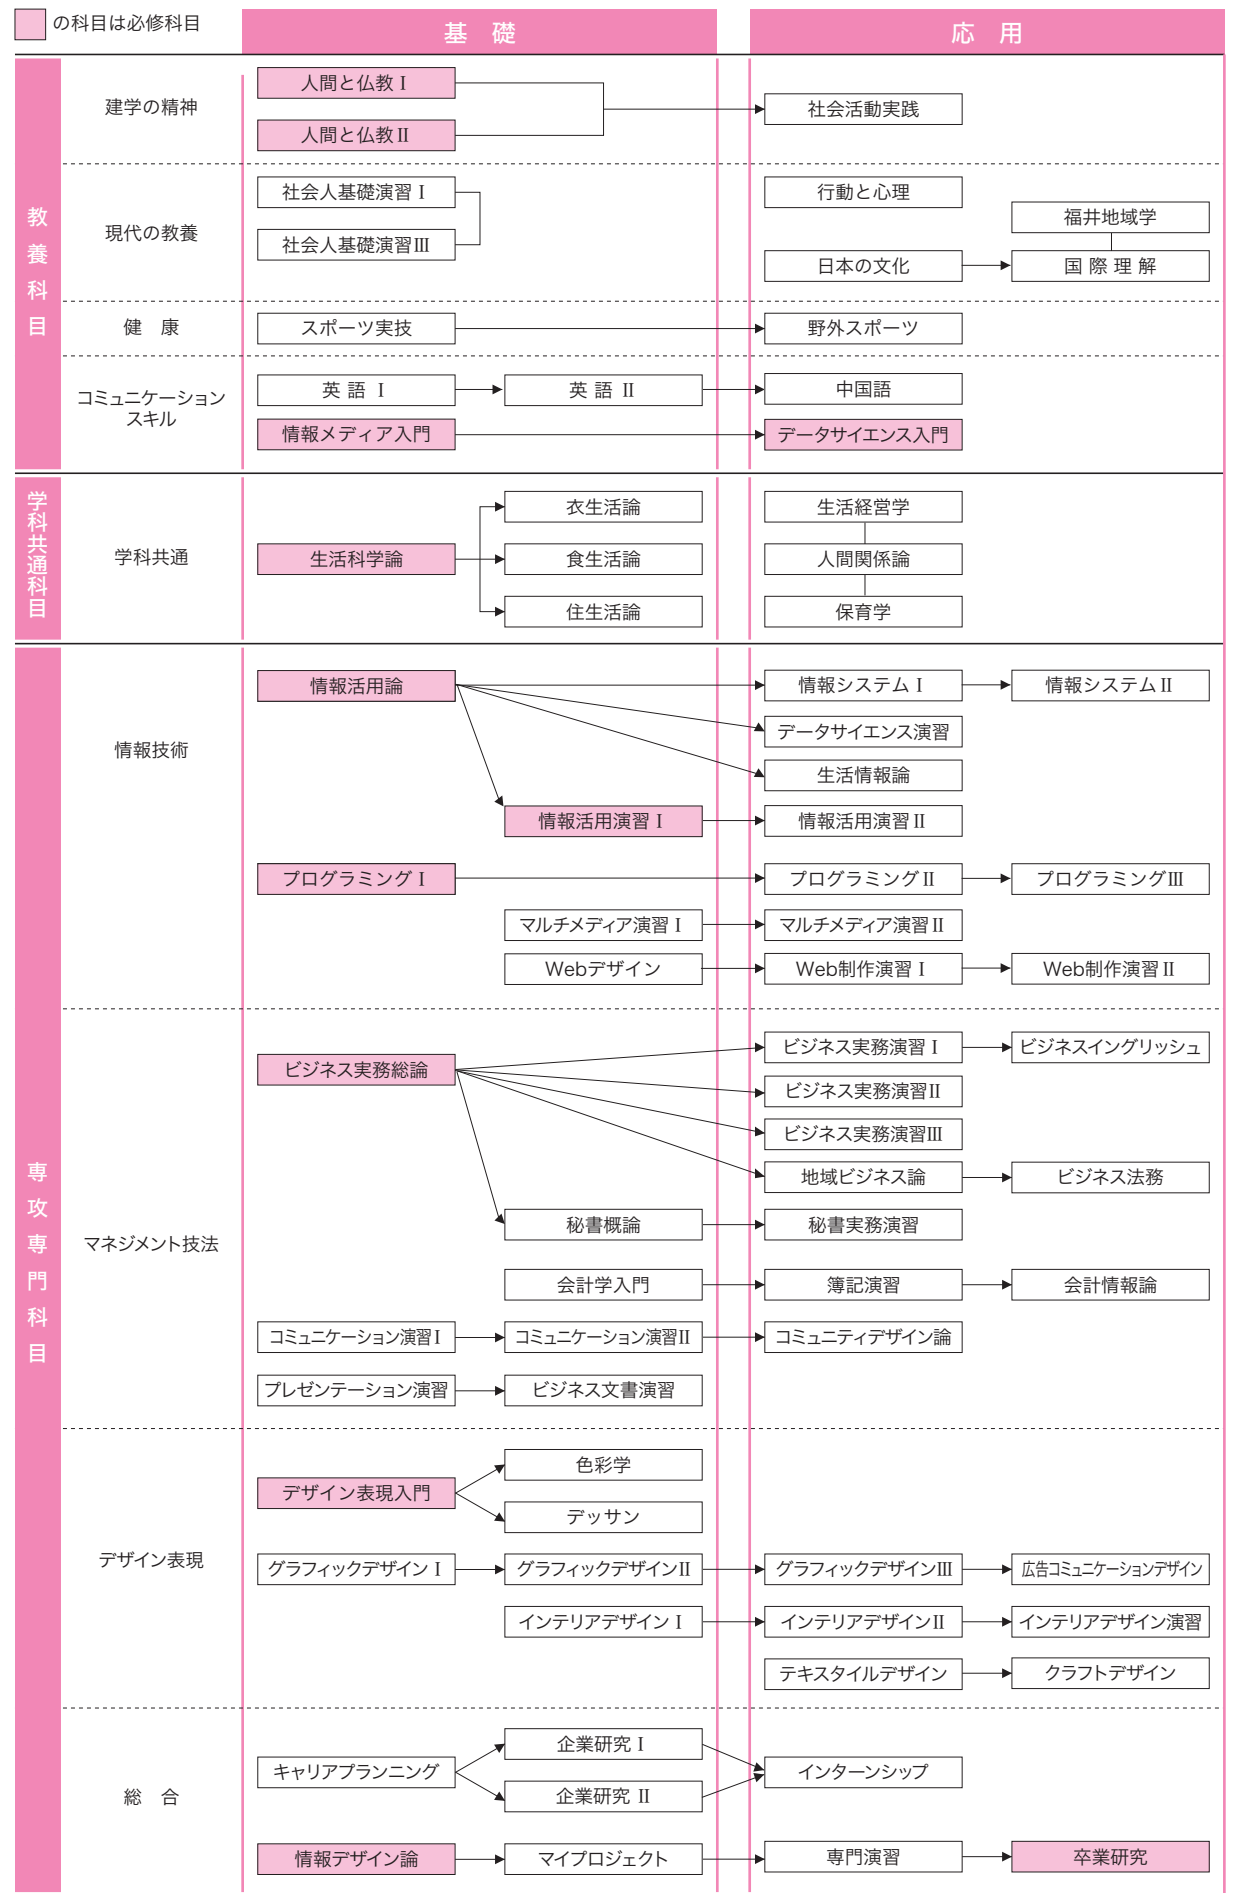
の科目は必修科目

基　礎

応　用

教養科目

建学の精神

人間と仏教 I

人間と仏教 II

社会活動実践

現代の教養

社会人基礎演習 I

社会人基礎演習 III

行動と心理

福井地域学

日本の文化

国 際 理 解

健　康

スポーツ実技

野外スポーツ

コミュニケーションスキル

英 語 I

英 語 II

中国語

情報メディア入門

データサイエンス入門

学科共通科目

学科共通

生活科学論

衣生活論

食生活論

住生活論

生活経営学

人間関係論

保育学

専攻専門科目

情報技術

情報活用論

情報システム I

情報システム II

データサイエンス演習

生活情報論

情報活用演習 I

情報活用演習 II

プログラミング I

プログラミング II

プログラミング III

マルチメディア演習 I

マルチメディア演習 II

Webデザイン

Web制作演習 I

Web制作演習 II

マネジメント技法

ビジネス実務総論

ビジネス実務演習 I

ビジネスイングリッシュ

ビジネス実務演習 II

ビジネス実務演習 III

地域ビジネス論

ビジネス法務

秘書概論

秘書実務演習

会計学入門

簿記演習

会計情報論

コミュニケーション演習 I

コミュニケーション演習 II

コミュニティデザイン論

プレゼンテーション演習

ビジネス文書演習

デザイン表現

デザイン表現入門

色彩学

デッサン

グラフィックデザイン I

グラフィックデザイン II

グラフィックデザイン III

広告コミュニケーションデザイン

インテリアデザイン I

インテリアデザイン II

インテリアデザイン演習

テキスタイルデザイン

クラフトデザイン

総　合

キャリアプランニング

企業研究 I

企業研究 II

インターンシップ

情報デザイン論

マイプロジェクト

専門演習

卒業研究